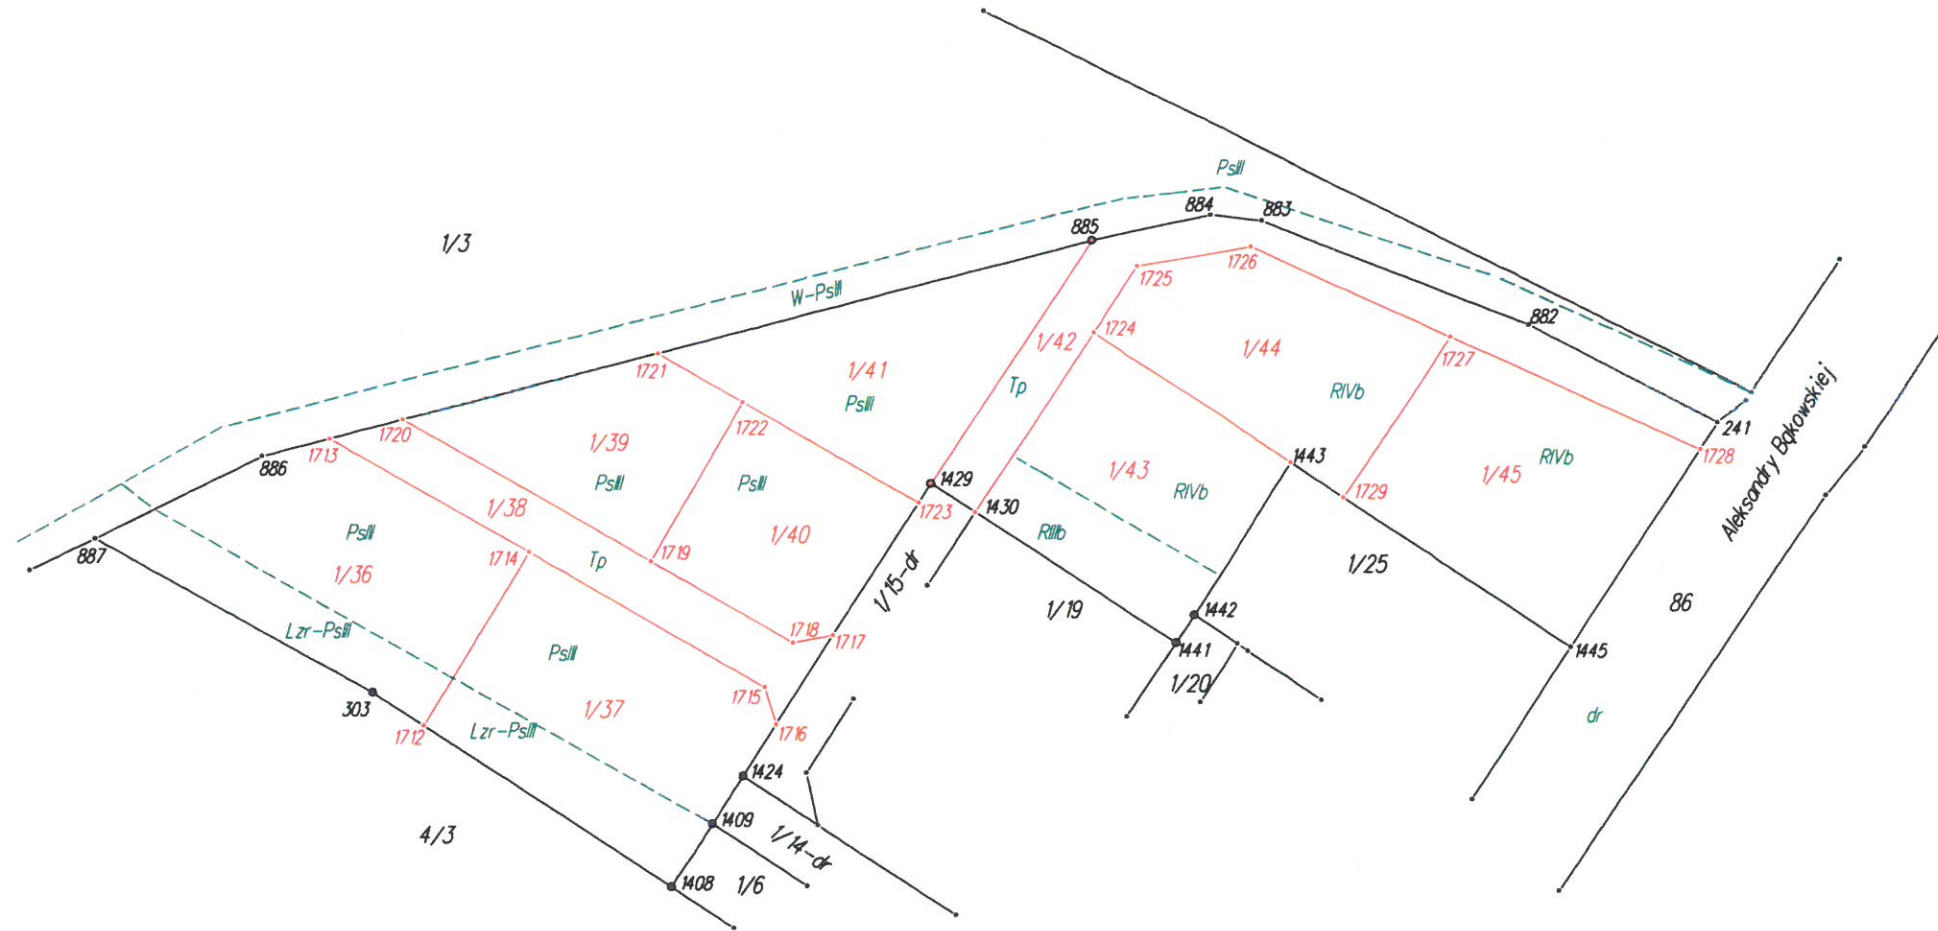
PsIII
884
883
885
1/3
1725
1726
W-PsIII
1724
1/42
1/44
882
1721
1/41
Tp
RIVb
1727
PsIII
1722
241
1720
1/39
1443
1/43
1729
1/45
RIVb
1728
1713
886
PsIII
PsIII
1429
RIVb
1723
1430
Aleksandry Bąkowskiej
1/38
1/40
PsIII
RIIIb
1/36
1714
Tp
1719
1/25
887
1/15-dr
1/19
86
Lzr-PsIII
1718
1717
1442
PsIII
1441
1445
303
1715
1/37
1/20
1712
Lzr-PsIII
1716
dr
1424
1409
1/14-dr
4/3
1408
1/6